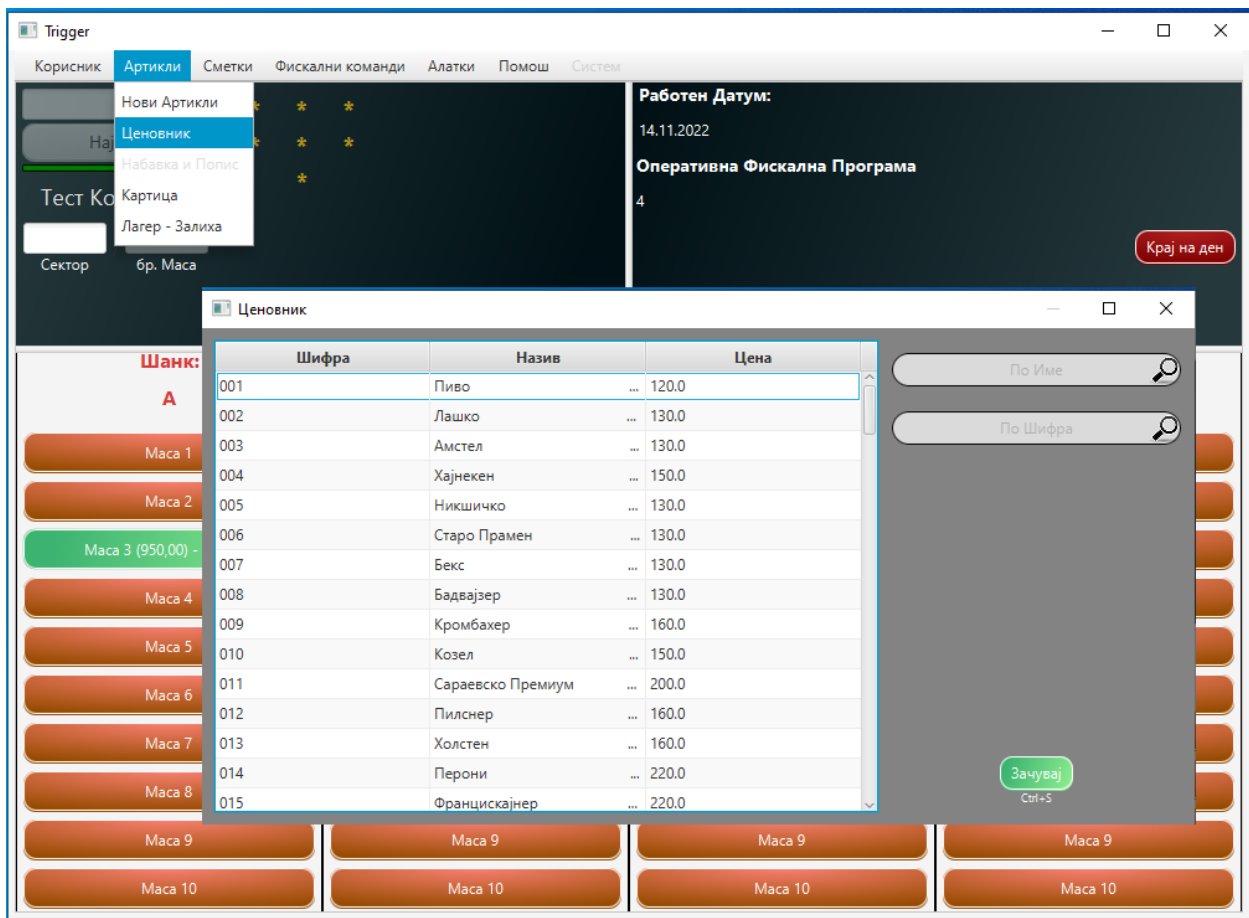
Trigger

Корисник Артикли Сметки Фискални команди Алатки Помош Систем

Нови Артикли
Ценовник
Набавка и Попис
Картица
Лагер - Залиха

Нај
Тест Ко
Сектор бр. Маса

Работен Датум:
14.11.2022
Оперативна Фискална Програма
4
Крај на ден

Шанк:
А

Маса 1
Маса 2
Маса 3 (950,00) -
Маса 4
Маса 5
Маса 6
Маса 7
Маса 8
Маса 9 Маса 9 Маса 9 Маса 9
Маса 10 Маса 10 Маса 10 Маса 10

Ценовник

| Шифра | Назив | Цена |
|---|---|---|
| 001 | Пиво ... | 120.0 |
| 002 | Лашко ... | 130.0 |
| 003 | Амстел ... | 130.0 |
| 004 | Хајнекен ... | 150.0 |
| 005 | Никшичко ... | 130.0 |
| 006 | Старо Прамен ... | 130.0 |
| 007 | Бекс ... | 130.0 |
| 008 | Бадвајзер ... | 130.0 |
| 009 | Кромбахер ... | 160.0 |
| 010 | Козел ... | 150.0 |
| 011 | Сараевско Премиум ... | 200.0 |
| 012 | Пилснер ... | 160.0 |
| 013 | Холстен ... | 160.0 |
| 014 | Перони ... | 220.0 |
| 015 | Францискајнер ... | 220.0 |

По Име
По Шифра
Зачувај
Ctrl+S